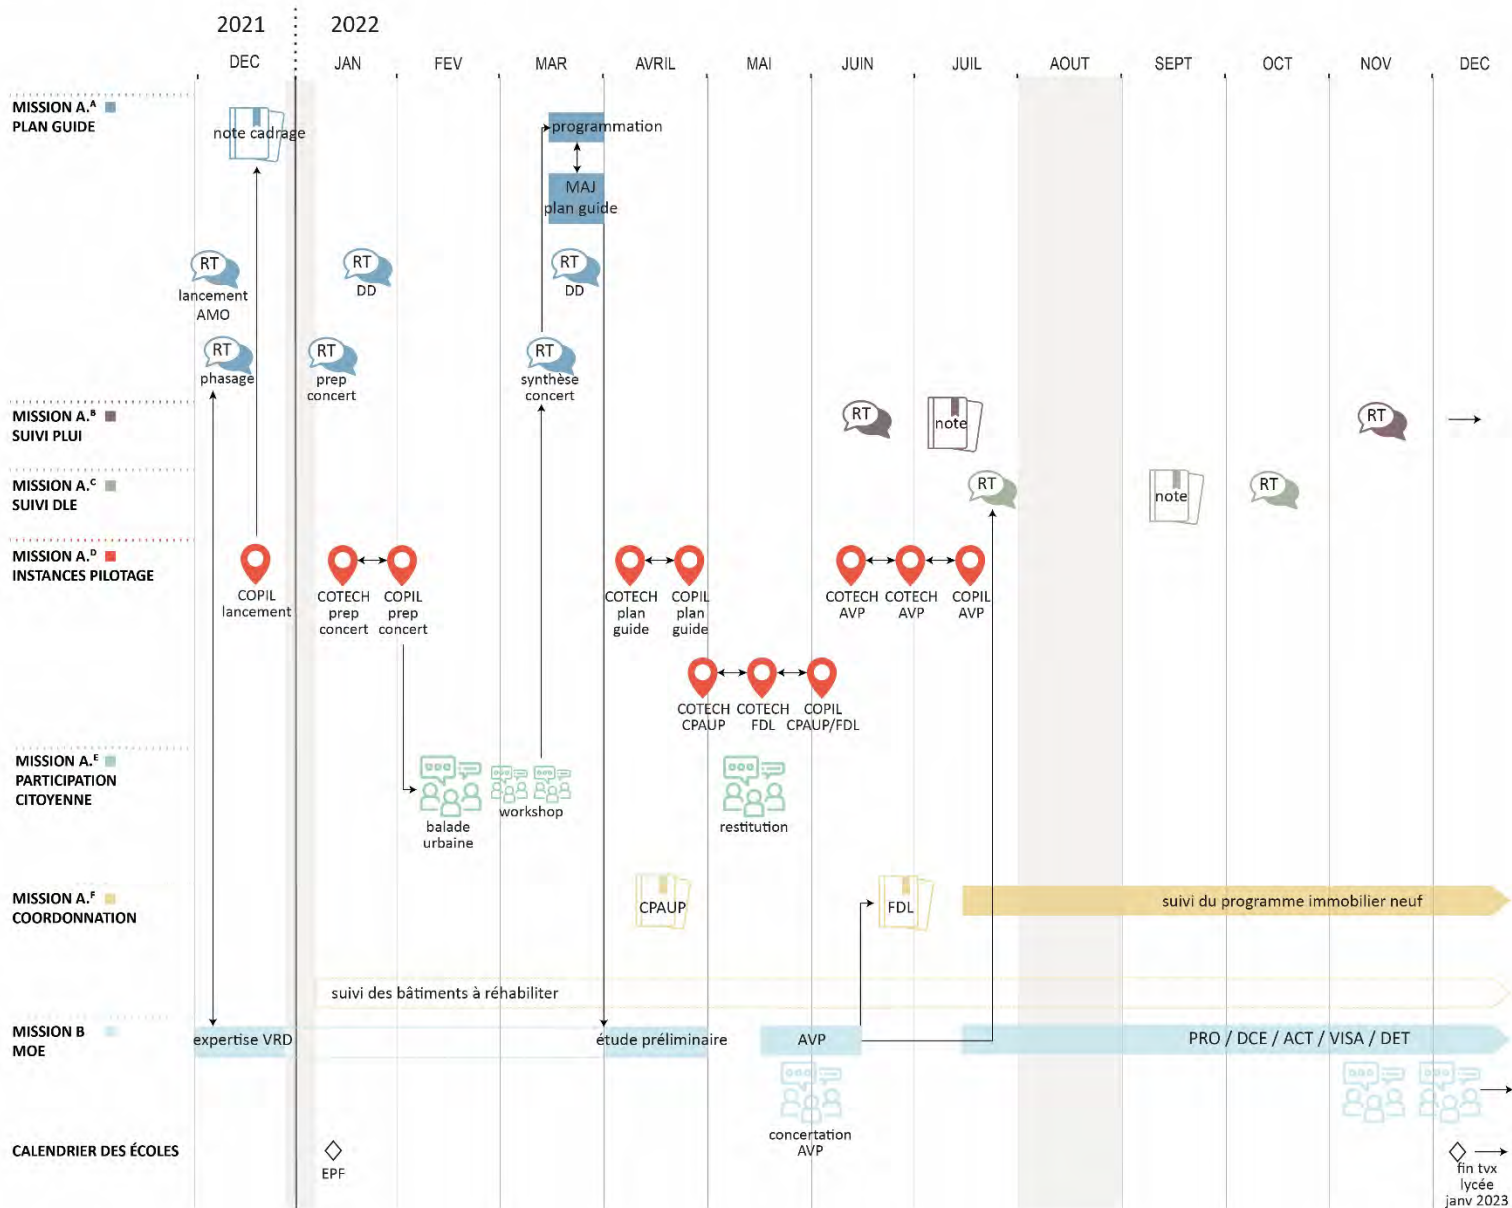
2021 2022

DEC JAN FEV MAR AVRIL MAI JUIN JUIL AOUT SEPT OCT NOV DEC

MISSION A.$^A$
PLAN GUIDE

note cadrage

programmation

MAJ plan guide

RT lancement AMO

RT DD

RT DD

RT phasage

RT prep concert

RT synthèse concert

MISSION A.$^B$
SUIVI PLUI

RT

note

RT

MISSION A.$^C$
SUIVI DLE

RT

note

RT

MISSION A.$^D$
INSTANCES PILOTAGE

COPIL lancement

COTECH prep concert

COPIL prep concert

COTECH plan guide

COPIL plan guide

COTECH AVP

COTECH AVP

COPIL AVP

COTECH CPAUP

COTECH FDL

COPIL CPAUP/FDL

MISSION A.$^E$
PARTICIPATION CITOYENNE

balade urbaine

workshop

restitution

MISSION A.$^F$
COORDONNATION

CPAUP

FDL

suivi du programme immobilier neuf

suivi des bâtiments à réhabiliter

MISSION B
MOE

expertise VRD

étude préliminaire

AVP

PRO / DCE / ACT / VISA / DET

concertation AVP

CALENDRIER DES ÉCOLES

EPF

fin tvx lycée janv 2023